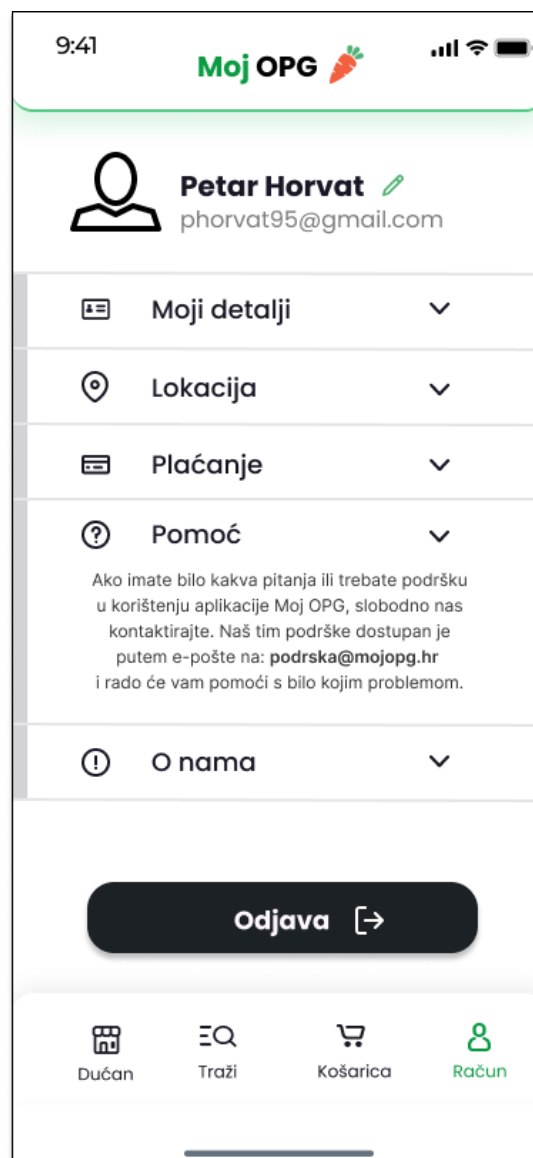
9:41

Moj OPG

Petar Horvat
phorvat95@gmail.com

Moji detalji

Lokacija

Plaćanje

Pomoć

Ako imate bilo kakva pitanja ili trebate podršku u korištenju aplikacije Moj OPG, slobodno nas kontaktirajte. Naš tim podrške dostupan je putem e-pošte na: **podrska@mojopg.hr** i rado će vam pomoći s bilo kojim problemom.

O nama

Odjava

Dućan
Traži
Košarica
Račun